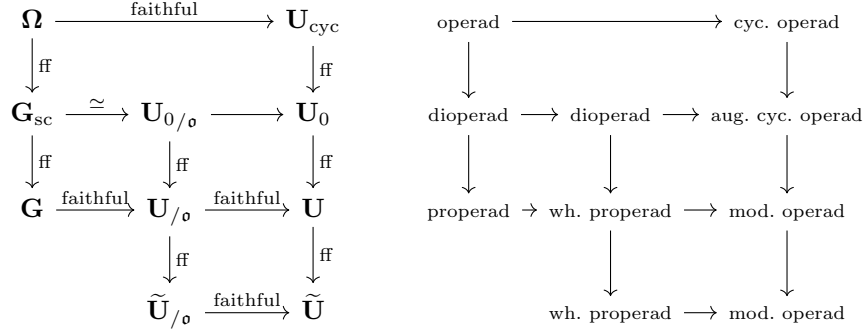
$\mathbf{\Omega} \xrightarrow{\text{faithful}} \mathbf{U}_{\text{cyc}}$

$\downarrow$ ff $\quad\quad\quad\quad\quad\quad\quad\quad \downarrow$ ff

$\mathbf{G}_{\text{sc}} \xrightarrow{\simeq} \mathbf{U}_{0/\mathfrak{o}} \longrightarrow \mathbf{U}_0$

$\downarrow$ ff $\quad\quad \downarrow$ ff $\quad\quad \downarrow$ ff

$\mathbf{G} \xrightarrow{\text{faithful}} \mathbf{U}_{/\mathfrak{o}} \xrightarrow{\text{faithful}} \mathbf{U}$

$\downarrow$ ff $\quad\quad \downarrow$ ff

$\widetilde{\mathbf{U}}_{/\mathfrak{o}} \xrightarrow{\text{faithful}} \widetilde{\mathbf{U}}$

operad $\longrightarrow$ cyc. operad

dioperad $\longrightarrow$ dioperad $\longrightarrow$ aug. cyc. operad

properad $\rightarrow$ wh. properad $\longrightarrow$ mod. operad

wh. properad $\longrightarrow$ mod. operad